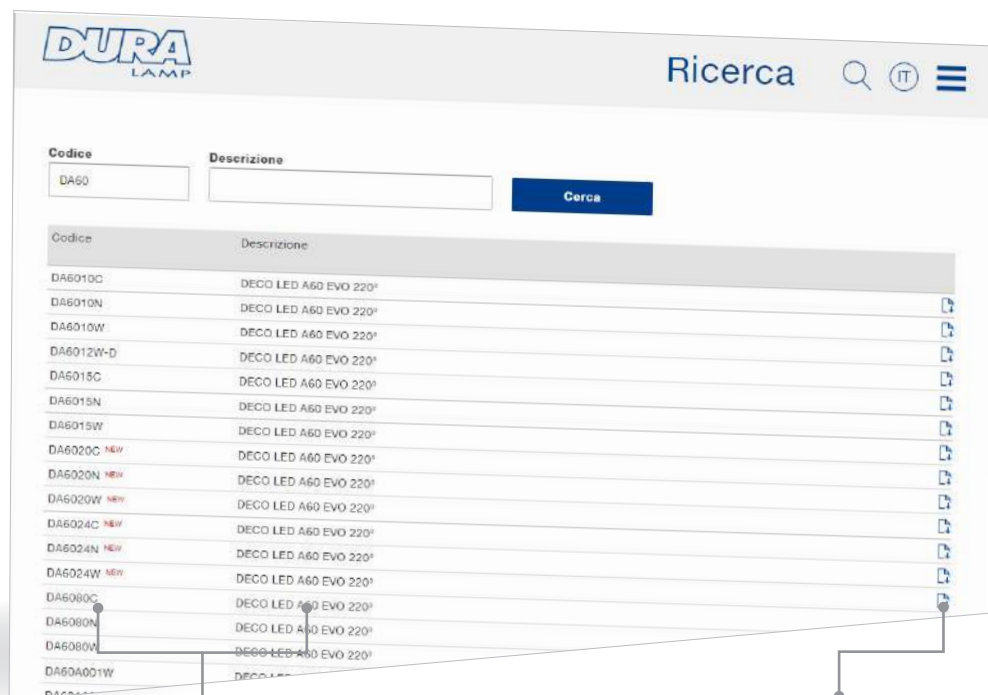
DURA LAMP

Ricerca IT

Codice
DA60

Descrizione

Cerca

| Codice | Descrizione |
|---|---|
| DA6010C | DECO LED A60 EVO 220° |
| DA6010N | DECO LED A60 EVO 220° |
| DA6010W | DECO LED A60 EVO 220° |
| DA6012W-D | DECO LED A60 EVO 220° |
| DA6015C | DECO LED A60 EVO 220° |
| DA6015N | DECO LED A60 EVO 220° |
| DA6015W | DECO LED A60 EVO 220° |
| DA6020C NEW | DECO LED A60 EVO 220° |
| DA6020N NEW | DECO LED A60 EVO 220° |
| DA6020W NEW | DECO LED A60 EVO 220° |
| DA6024C NEW | DECO LED A60 EVO 220° |
| DA6024N NEW | DECO LED A60 EVO 220° |
| DA6024W NEW | DECO LED A60 EVO 220° |
| DA6080C | DECO LED A60 EVO 220° |
| DA6080N | DECO LED A60 EVO 220° |
| DA6080W | DECO LED A60 EVO 220° |
| DA60A001W | DECO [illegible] |
| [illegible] | |